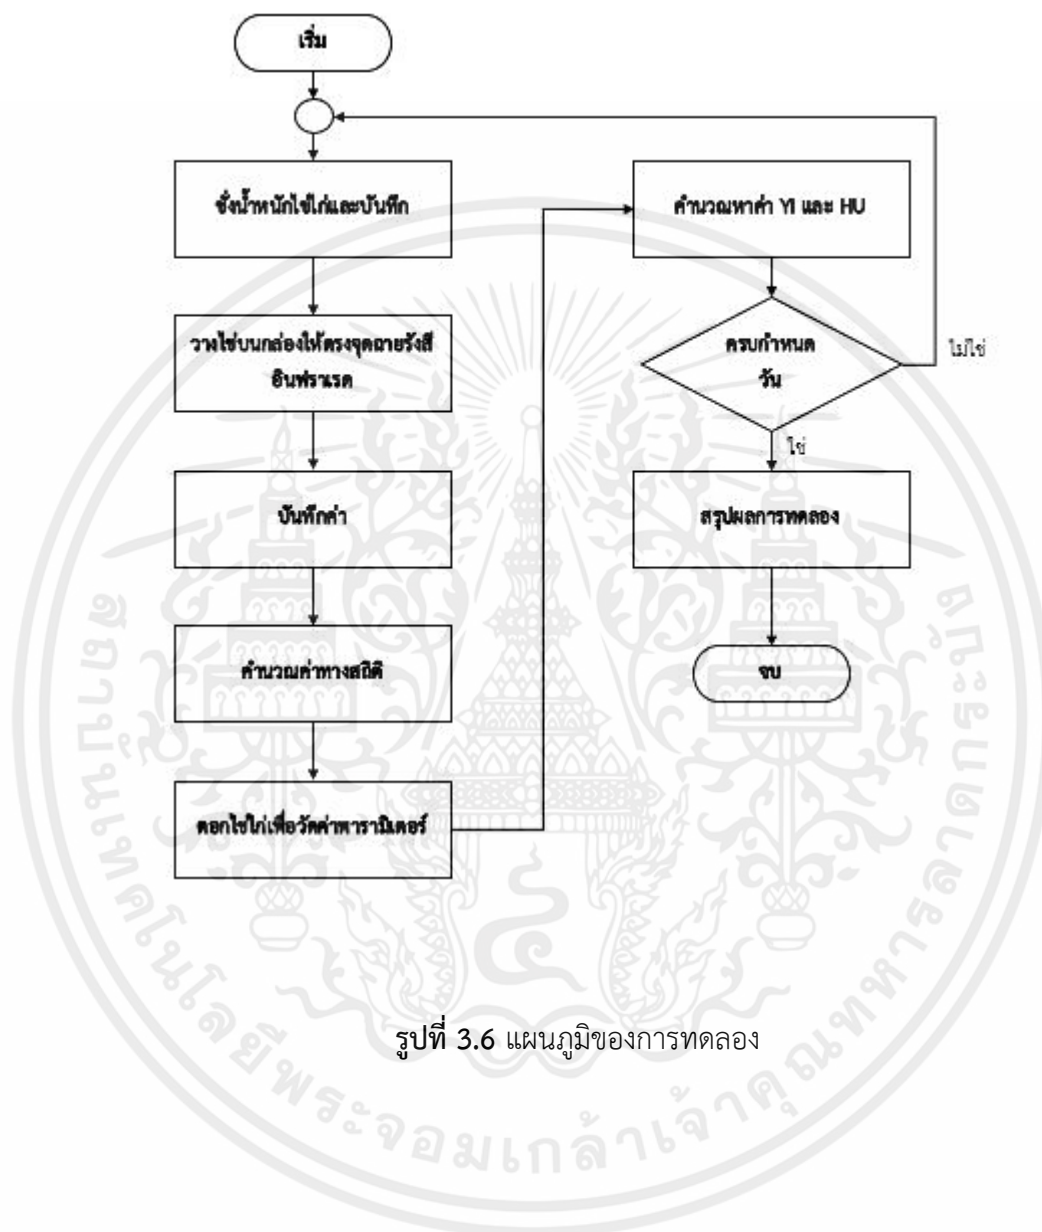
เริ่ม

ชั่งน้ำหนักไข่ไก่และบันทึก

วางไข่บนกล่องให้ตรงจุดฉายรังสีอินฟราเรด

บันทึกค่า

คำนวณค่าทางสถิติ

ตอกไข่ไก่เพื่อวัดค่าพารามิเตอร์

คำนวณหาค่า YI และ HU

ครบกำหนดวัน

ไม่ใช่

ใช่

สรุปผลการทดลอง

จบ

รูปที่ 3.6 แผนภูมิของการทดลอง

สถาบันเทคโนโลยีพระจอมเกล้าเจ้าคุณทหารลาดกระบัง